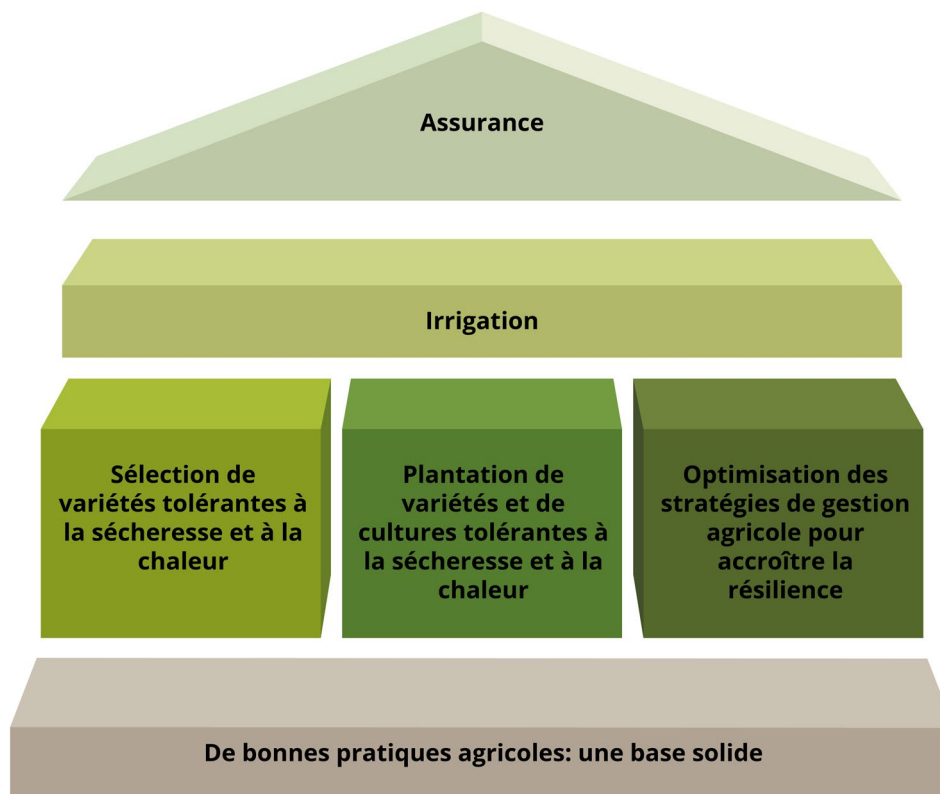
Assurance

Irrigation

Sélection de variétés tolérantes à la sécheresse et à la chaleur

Plantation de variétés et de cultures tolérantes à la sécheresse et à la chaleur

Optimisation des stratégies de gestion agricole pour accroître la résilience

De bonnes pratiques agricoles: une base solide